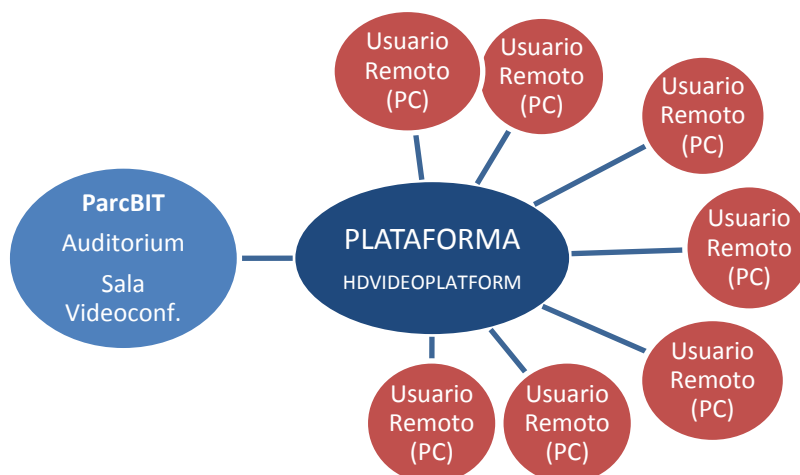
ParcBIT
Auditorium
Sala Videoconf.

PLATAFORMA
HDVIDEOPLATFORM

Usuario Remoto (PC)

Usuario Remoto (PC)

Usuario Remoto (PC)

Usuario Remoto (PC)

Usuario Remoto (PC)

Usuario Remoto (PC)

Usuario Remoto (PC)